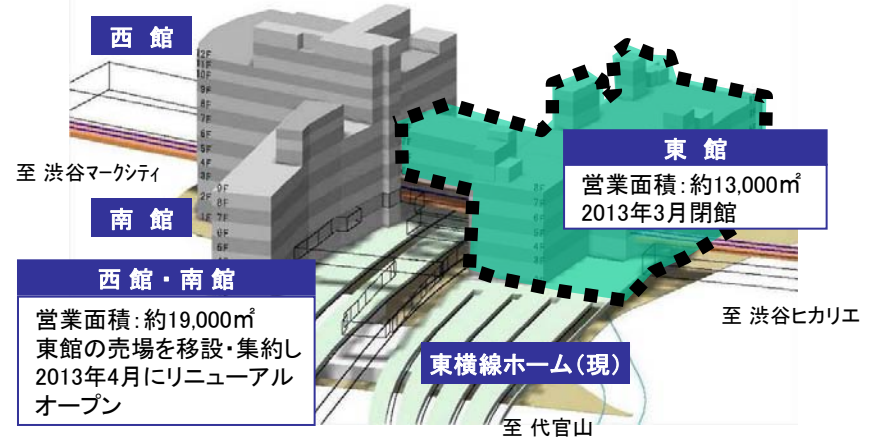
西館

至 渋谷マークシティ

南館

西館・南館

営業面積：約19,000㎡
東館の売場を移設・集約し
2013年4月にリニューアル
オープン

東館

営業面積：約13,000㎡
2013年3月閉館

至 渋谷ヒカリエ

東横線ホーム（現）

至 代官山